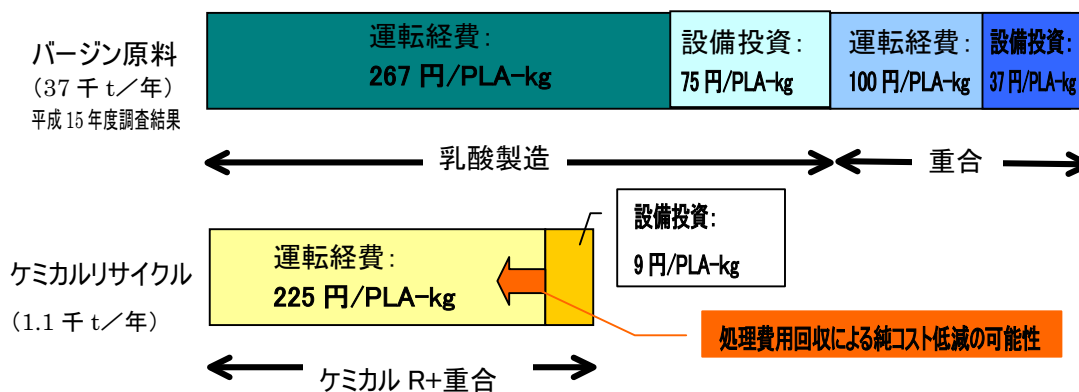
バージン原料
（37 千 t／年）
平成 15 年度調査結果

運転経費:
267 円/PLA-kg

設備投資:
75 円/PLA-kg

運転経費:
100 円/PLA-kg

設備投資:
37 円/PLA-kg

乳酸製造

重合

ケミカルリサイクル
（1.1 千 t／年）

運転経費:
225 円/PLA-kg

設備投資:
9 円/PLA-kg

処理費用回収による純コスト低減の可能性

ケミカル R+重合